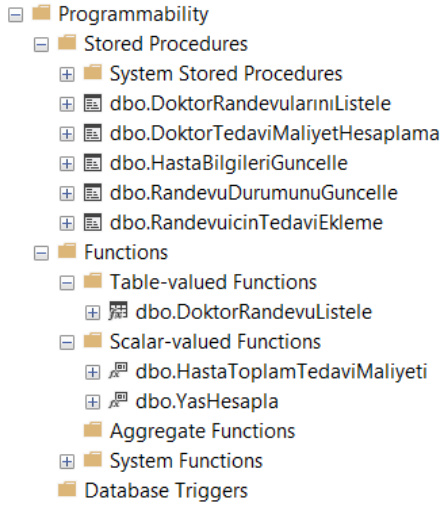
Programmability
Stored Procedures
System Stored Procedures
dbo.DoktorRandevularınıListele
dbo.DoktorTedaviMaliyetHesaplama
dbo.HastaBilgileriGuncelle
dbo.RandevuDurumunuGuncelle
dbo.RandevuicinTedaviEkleme
Functions
Table-valued Functions
dbo.DoktorRandevuListele
Scalar-valued Functions
dbo.HastaToplamTedaviMaliyeti
dbo.YasHesapla
Aggregate Functions
System Functions
Database Triggers